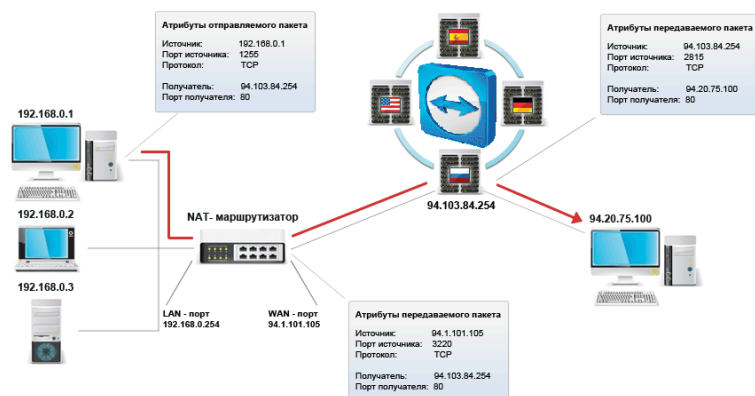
Атрибуты отправляемого пакета

Источник: 192.168.0.1
Порт источника: 1255
Протокол: TCP

Получатель: 94.103.84.254
Порт получателя: 80

Атрибуты передаваемого пакета

Источник: 94.103.84.254
Порт источника: 2815
Протокол: TCP

Получатель: 94.20.75.100
Порт получателя: 80

192.168.0.1

192.168.0.2

192.168.0.3

NAT- маршрутизатор

94.103.84.254

94.20.75.100

LAN - порт
192.168.0.254

WAN - порт
94.1.101.105

Атрибуты передаваемого пакета

Источник: 94.1.101.105
Порт источника: 3220
Протокол: TCP

Получатель: 94.103.84.254
Порт получателя: 80